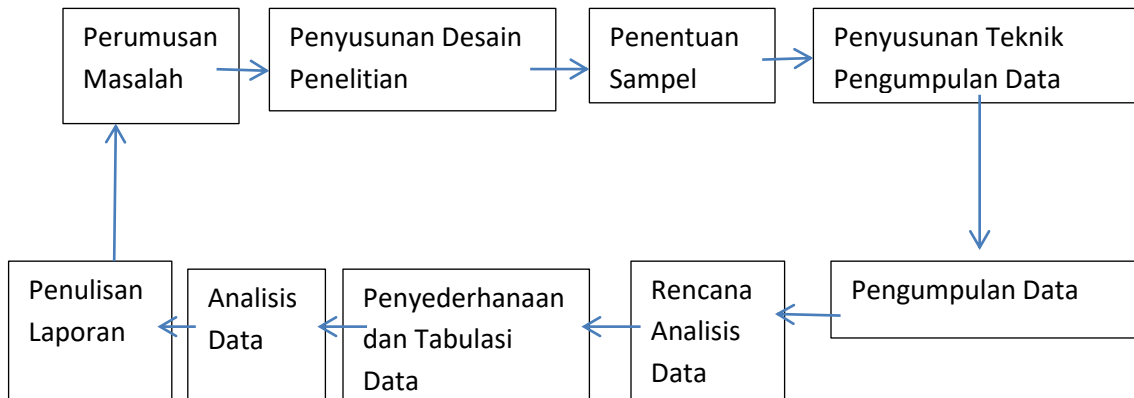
Perumusan Masalah

Penyusunan Desain Penelitian

Penentuan Sampel

Penyusunan Teknik Pengumpulan Data

Pengumpulan Data

Rencana Analisis Data

Penyederhanaan dan Tabulasi Data

Analisis Data

Penulisan Laporan